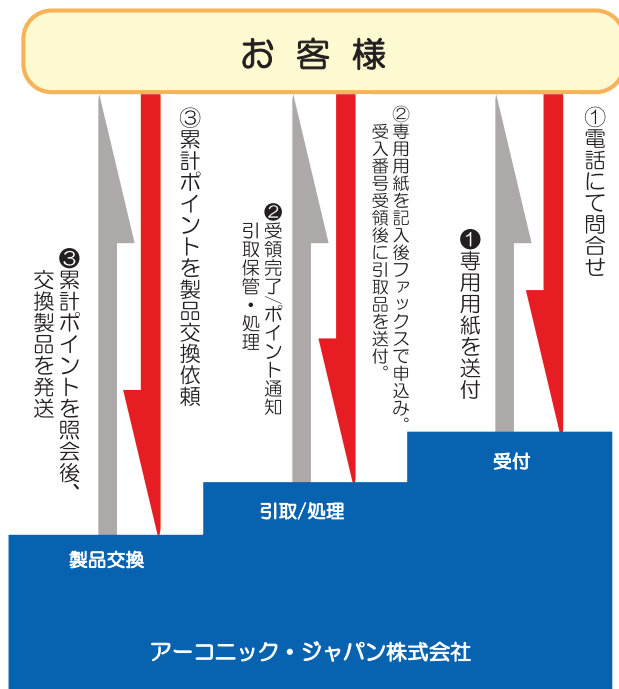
お客様

①電話にて問合せ

❶専用用紙を送付

②専用用紙を記入後ファックスで申込み。受入番号受領後に引取品を送付。

❷受領完了/ポイント通知
引取保管・処理

③累計ポイントを製品交換依頼

❸累計ポイントを照会後、交換製品を発送

受付

引取/処理

製品交換

アーコニック・ジャパン株式会社